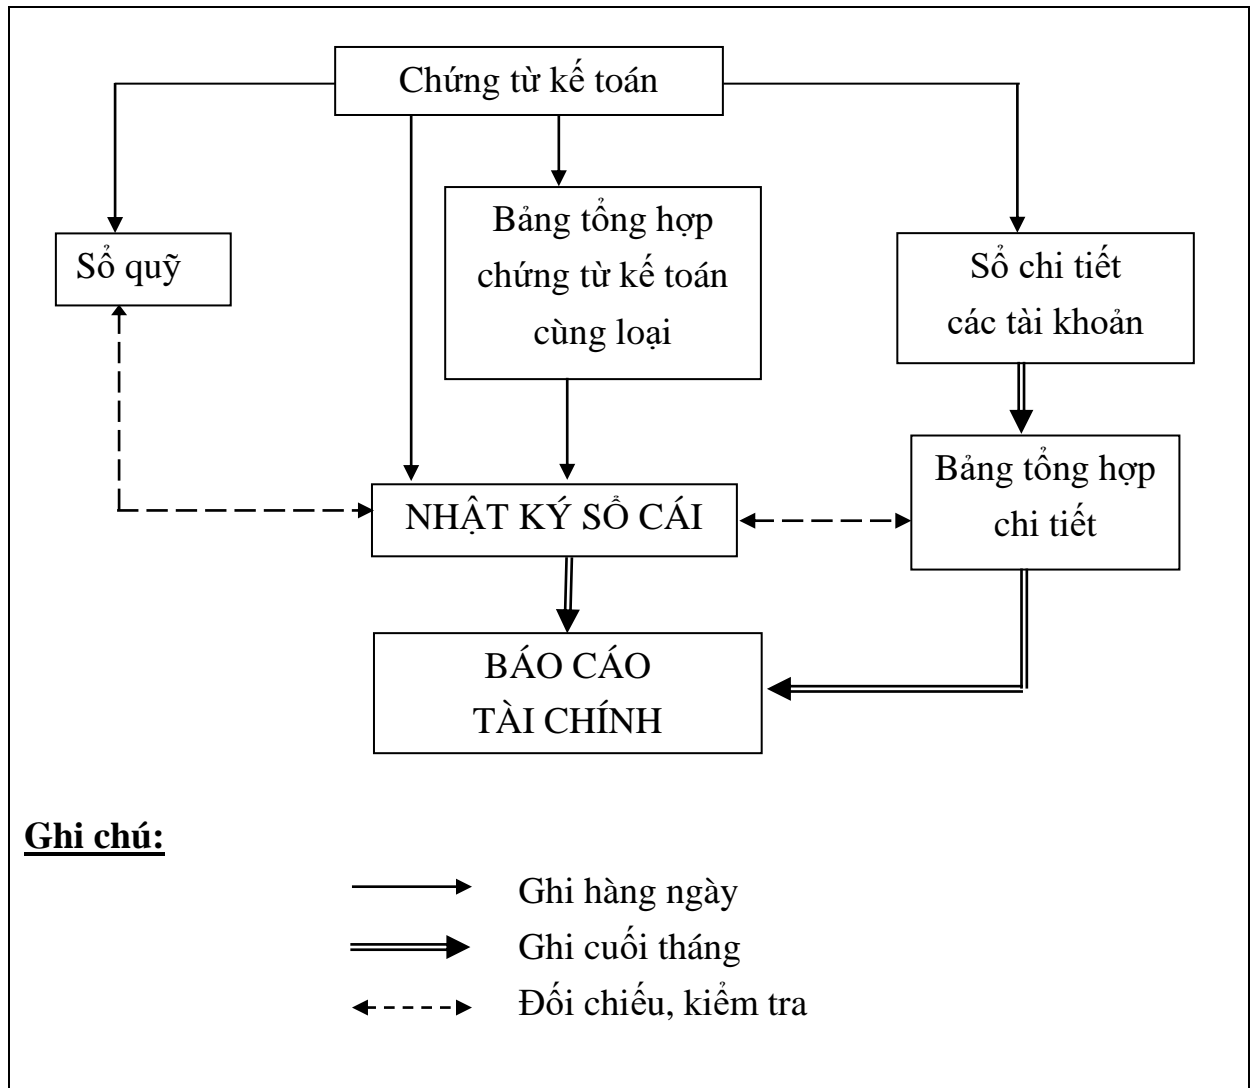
Chứng từ kế toán

Sổ quỹ

Bảng tổng hợp chứng từ kế toán cùng loại

Sổ chi tiết các tài khoản

NHẬT KÝ SỔ CÁI

Bảng tổng hợp chi tiết

BÁO CÁO TÀI CHÍNH

Ghi chú:

Ghi hàng ngày

Ghi cuối tháng

Đối chiếu, kiểm tra